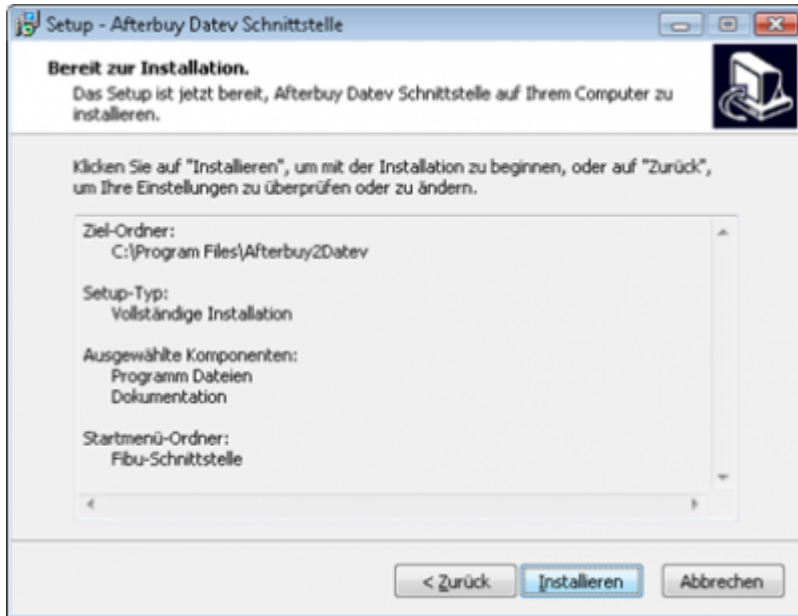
Setup - Afterbuy Datev Schnittstelle

Bereit zur Installation.
Das Setup ist jetzt bereit, Afterbuy Datev Schnittstelle auf Ihrem Computer zu installieren.

Klicken Sie auf "Installieren", um mit der Installation zu beginnen, oder auf "Zurück", um Ihre Einstellungen zu überprüfen oder zu ändern.

Ziel-Ordner:
C:\Program Files\Afterbuy2Datev

Setup-Typ:
Vollständige Installation

Ausgewählte Komponenten:
Programm Dateien
Dokumentation

Startmenü-Ordner:
Fibu-Schnittstelle

< Zurück
Installieren
Abbrechen